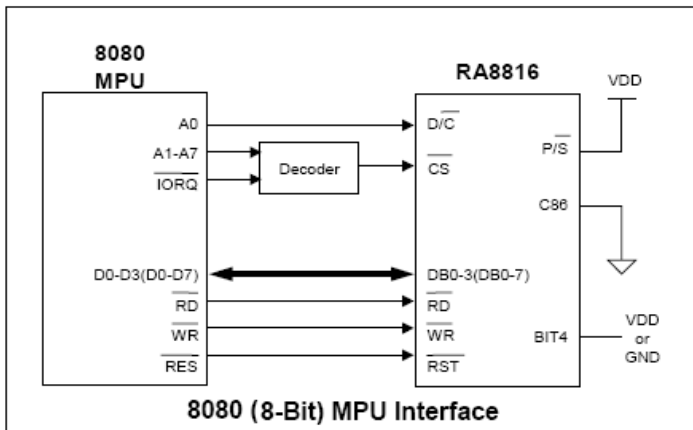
8080
MPU

RA8816

VDD

A0
A1-A7
$\overline{IORQ}$

Decoder

D/$\overline{C}$
$\overline{CS}$

P/$\overline{S}$

C86

D0-D3(D0-D7)
$\overline{RD}$
$\overline{WR}$
$\overline{RES}$

DB0-3(DB0-7)
$\overline{RD}$
$\overline{WR}$
$\overline{RST}$

BIT4

VDD
or
GND

8080 (8-Bit) MPU Interface